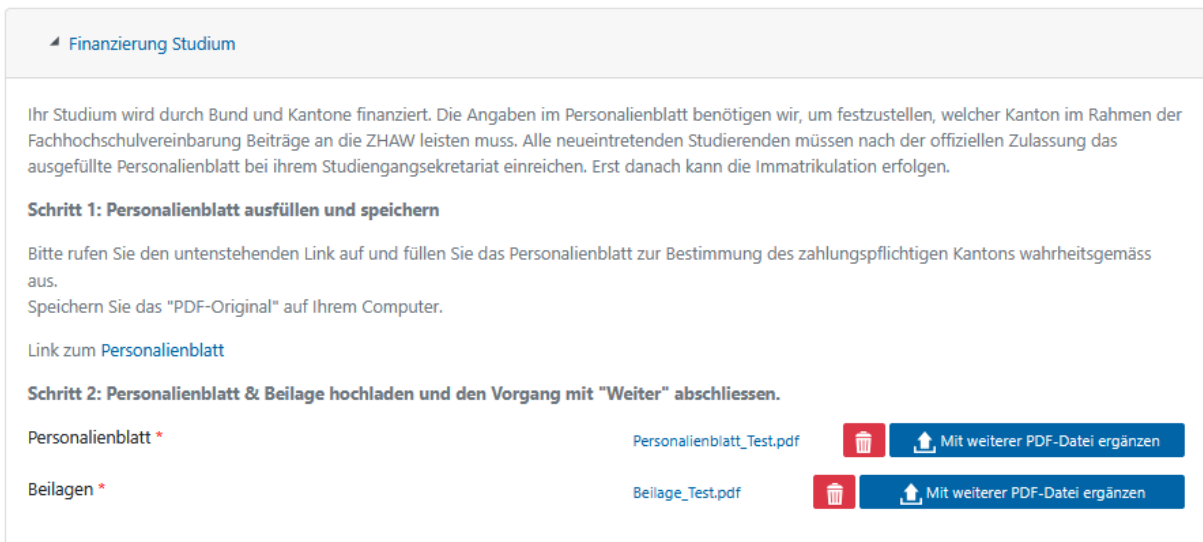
Finanzierung Studium

Ihr Studium wird durch Bund und Kantone finanziert. Die Angaben im Personalienblatt benötigen wir, um festzustellen, welcher Kanton im Rahmen der Fachhochschulvereinbarung Beiträge an die ZHAW leisten muss. Alle neueintretenden Studierenden müssen nach der offiziellen Zulassung das ausgefüllte Personalienblatt bei ihrem Studiengangsekretariat einreichen. Erst danach kann die Immatrikulation erfolgen.

Schritt 1: Personalienblatt ausfüllen und speichern

Bitte rufen Sie den untenstehenden Link auf und füllen Sie das Personalienblatt zur Bestimmung des zahlungspflichtigen Kantons wahrheitsgemäss aus.
Speichern Sie das "PDF-Original" auf Ihrem Computer.

Link zum Personalienblatt

Schritt 2: Personalienblatt & Beilage hochladen und den Vorgang mit "Weiter" abschliessen.

Personalienblatt * Personalienblatt_Test.pdf Mit weiterer PDF-Datei ergänzen

Beilagen * Beilage_Test.pdf Mit weiterer PDF-Datei ergänzen